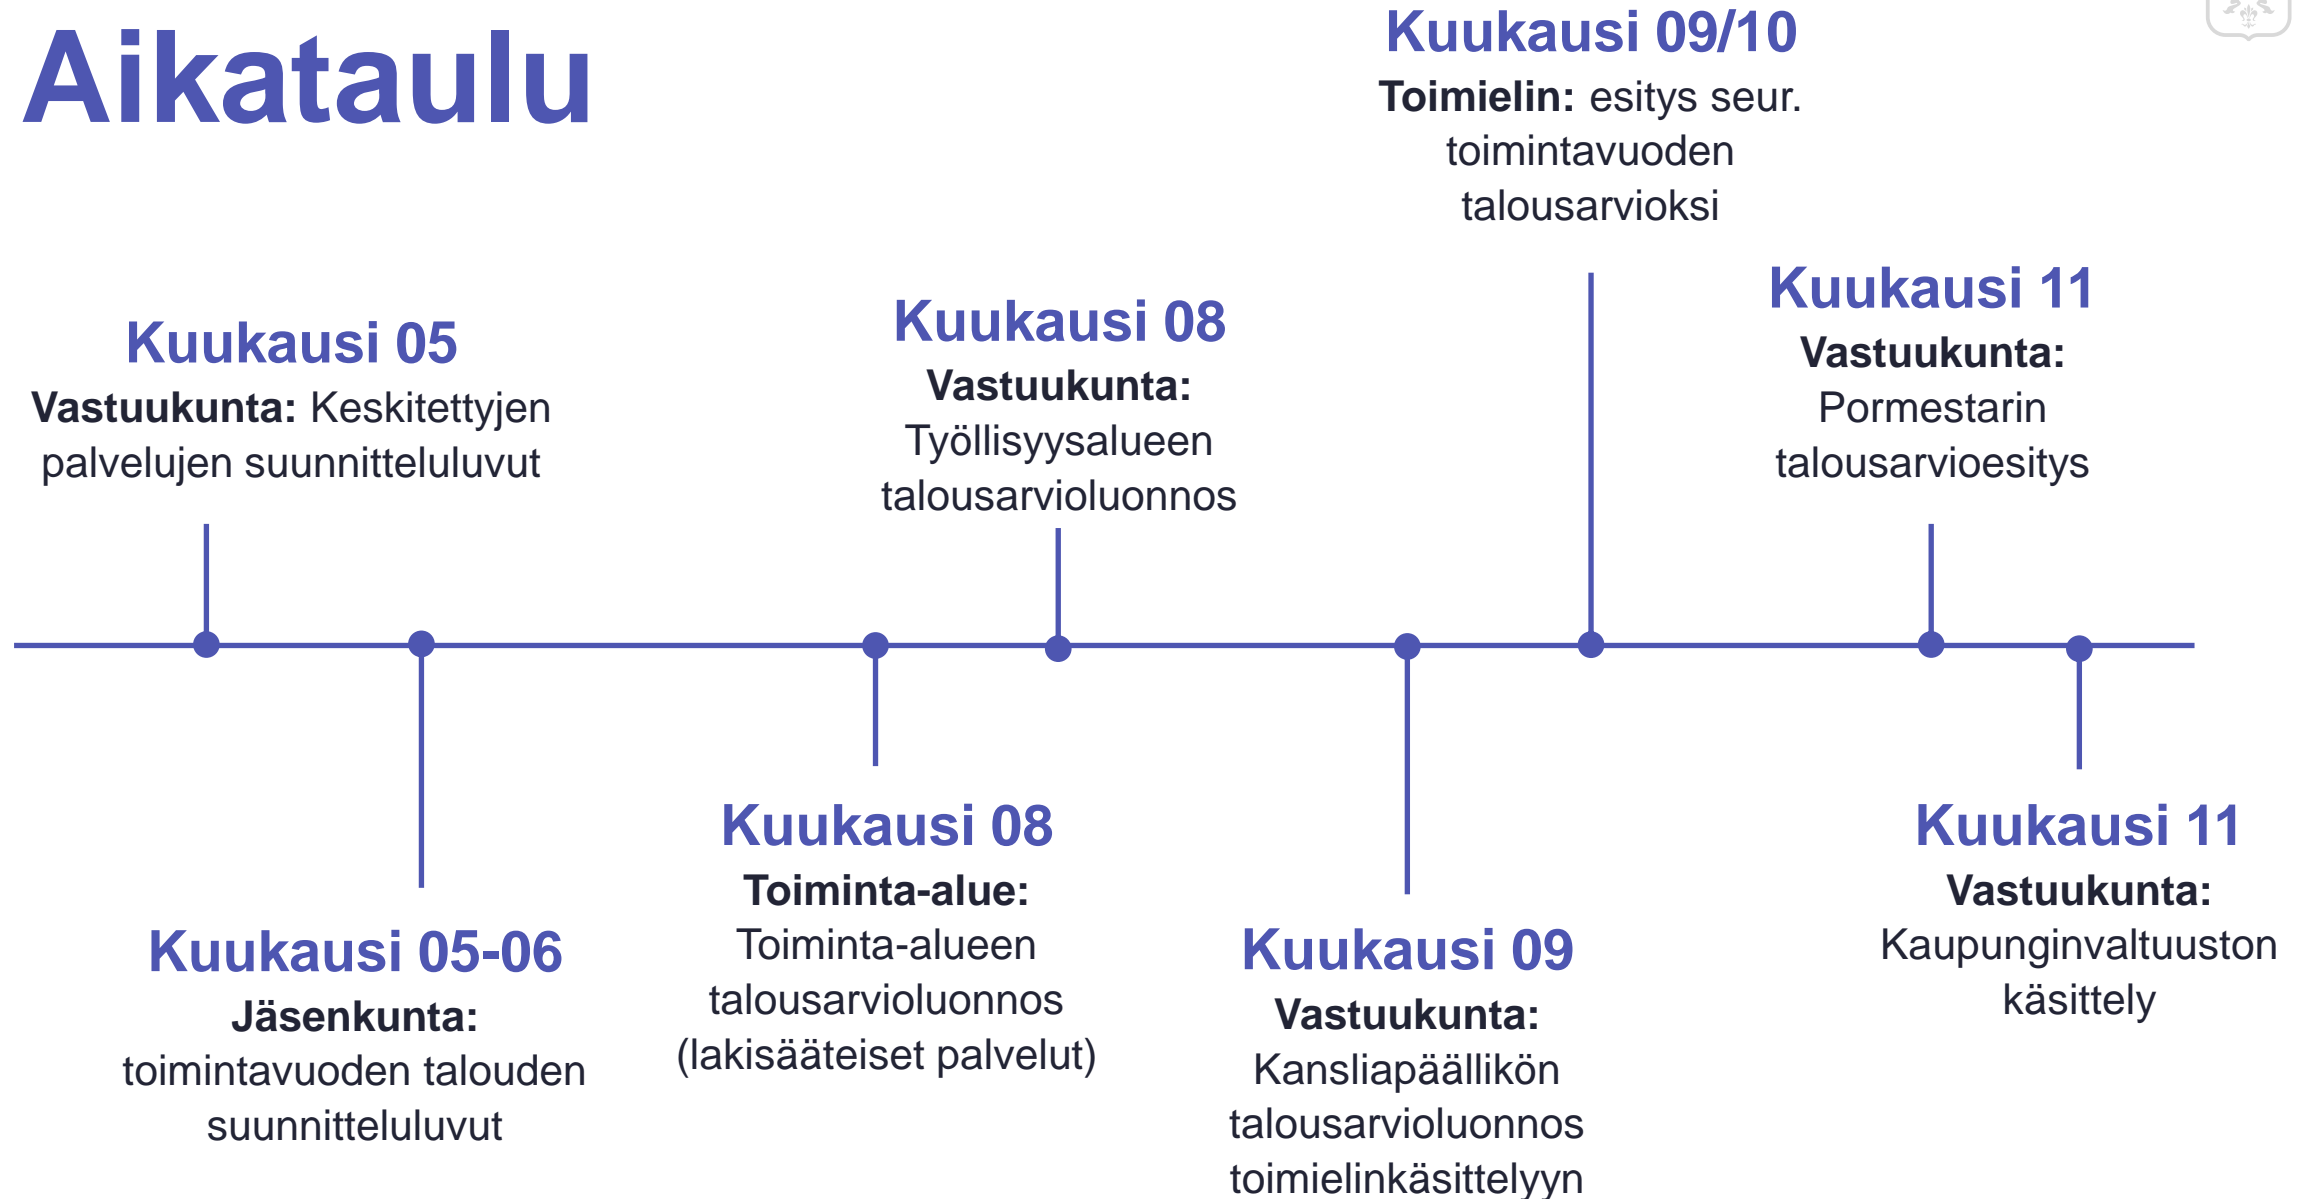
Aikataulu

Kuukausi 05
**Vastuukunta:** Keskitettyjen palvelujen suunnitteluluvut

Kuukausi 05-06
**Jäsenkunta:** toimintavuoden talouden suunnitteluluvut

Kuukausi 08
**Toiminta-alue:** Toiminta-alueen talousarvioluonnos (lakisääteiset palvelut)

Kuukausi 08
**Vastuukunta:** Työllisyysalueen talousarvioluonnos

Kuukausi 09
**Vastuukunta:** Kansliapäällikön talousarvioluonnos toimielinkäsittelyyn

Kuukausi 09/10
**Toimielin:** esitys seur. toimintavuoden talousarvioksi

Kuukausi 11
**Vastuukunta:** Pormestarin talousarvioesitys

Kuukausi 11
**Vastuukunta:** Kaupunginvaltuuston käsittely